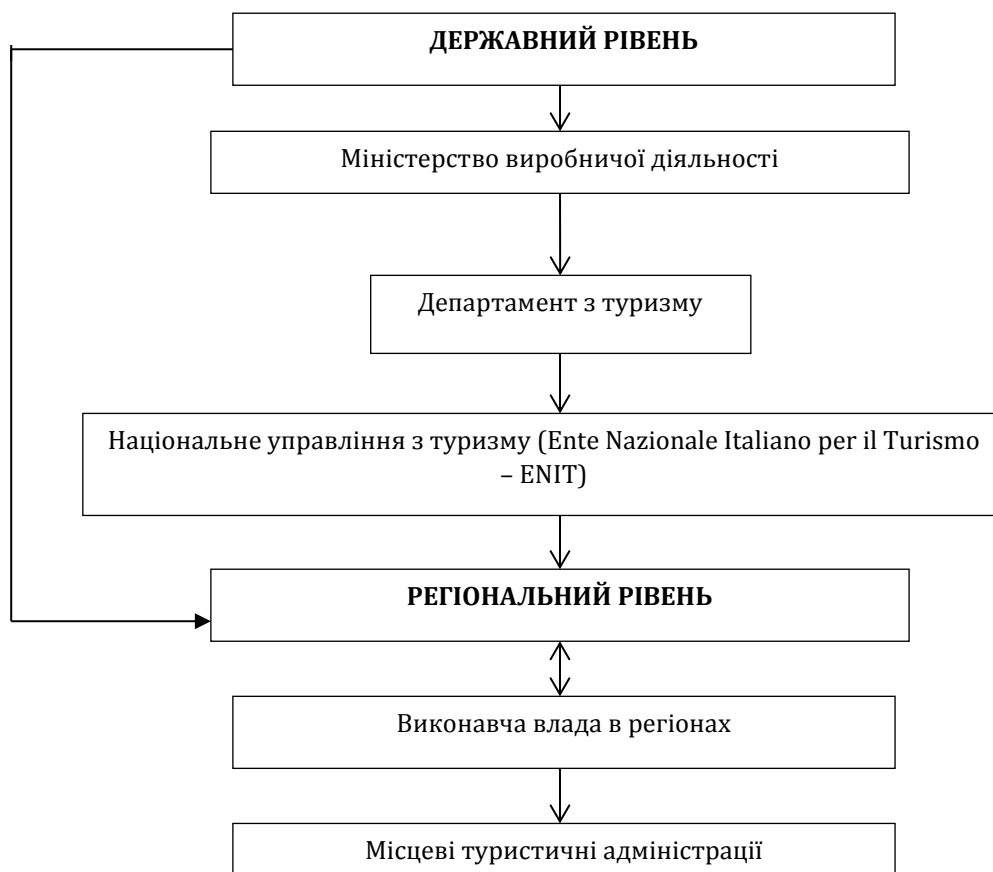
ДЕРЖАВНИЙ РІВЕНЬ

Міністерство виробничої діяльності

Департамент з туризму

Національне управління з туризму (Ente Nazionale Italiano per il Turismo – ENIT)

РЕГІОНАЛЬНИЙ РІВЕНЬ

Виконавча влада в регіонах

Місцеві туристичні адміністрації